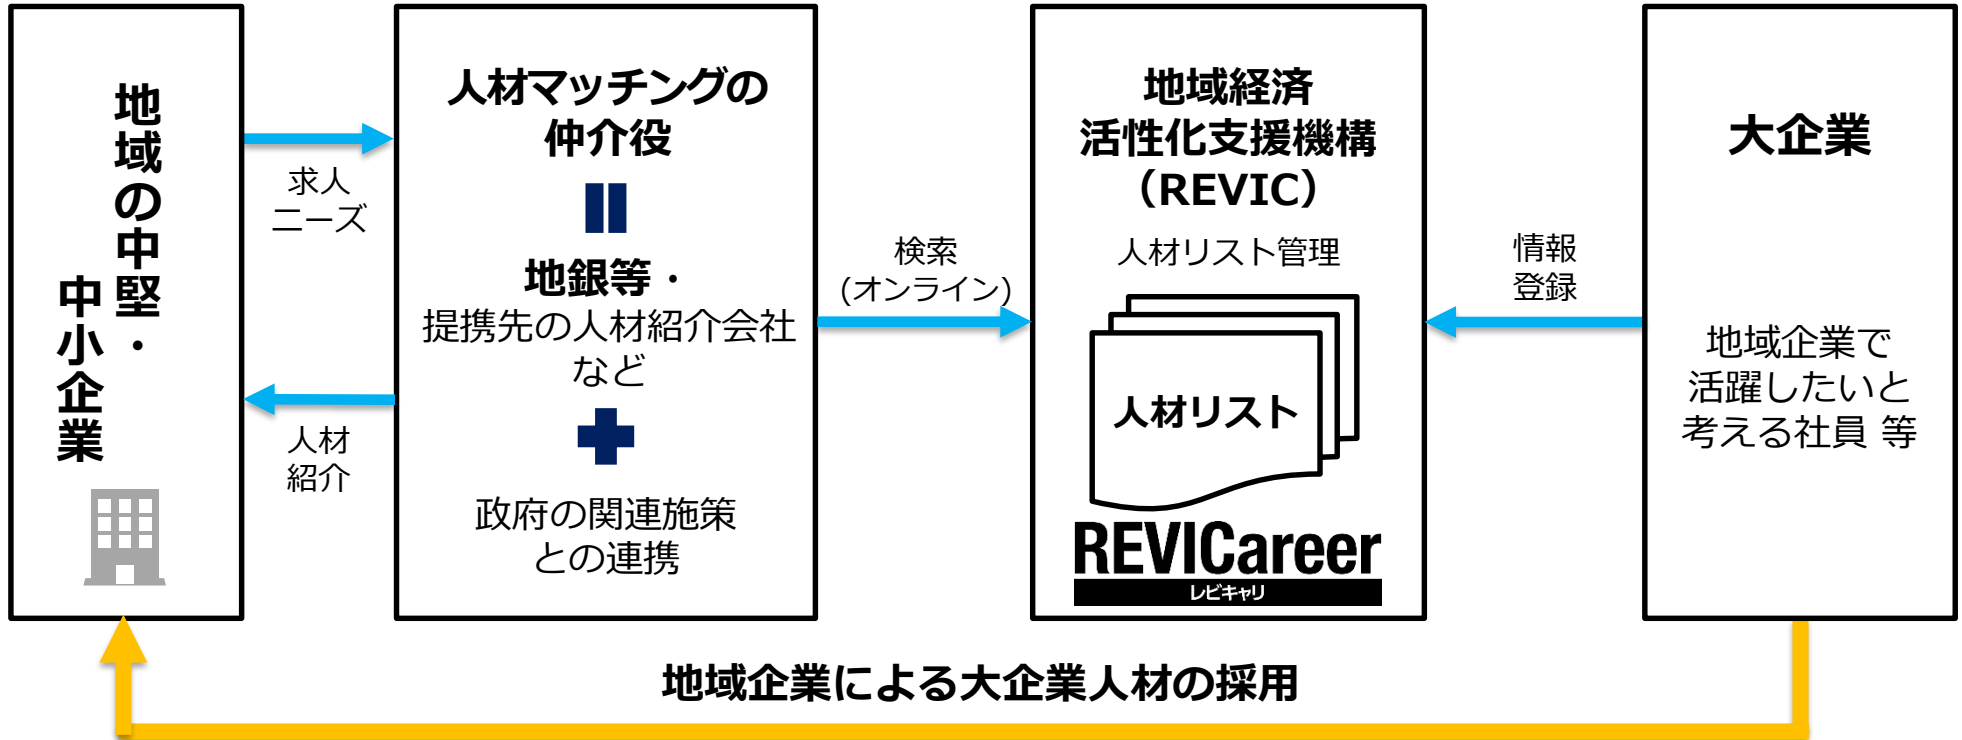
地域の中堅・中小企業

求人
ニーズ

人材
紹介

人材マッチングの
仲介役

地銀等・
提携先の人材紹介会社
など

政府の関連施策
との連携

検索
(オンライン)

地域経済
活性化支援機構
（REVIC）

人材リスト管理

人材リスト

REVICareer
レビキャリ

情報
登録

大企業

地域企業で
活躍したいと
考える社員 等

地域企業による大企業人材の採用